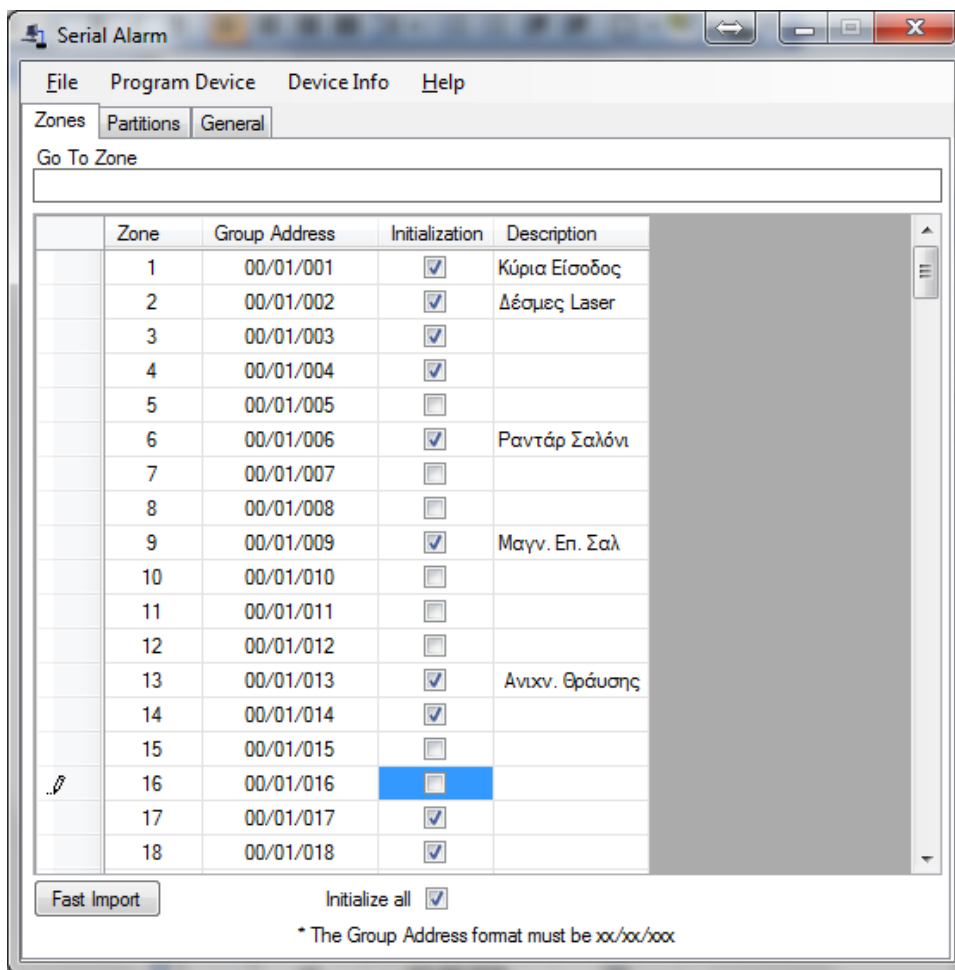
Serial Alarm

File Program Device Device Info Help

Zones Partitions General

Go To Zone

| Zone | Group Address | Initialization | Description |
|---|---|---|---|
| 1 | 00/01/001 | ☑ | Κύρια Είσοδος |
| 2 | 00/01/002 | ☑ | Δέσμες Laser |
| 3 | 00/01/003 | ☑ | |
| 4 | 00/01/004 | ☑ | |
| 5 | 00/01/005 | ☐ | |
| 6 | 00/01/006 | ☑ | Ραντάρ Σαλόνι |
| 7 | 00/01/007 | ☐ | |
| 8 | 00/01/008 | ☐ | |
| 9 | 00/01/009 | ☑ | Μαγν. Επ. Σαλ |
| 10 | 00/01/010 | ☐ | |
| 11 | 00/01/011 | ☐ | |
| 12 | 00/01/012 | ☐ | |
| 13 | 00/01/013 | ☑ | Ανιχν. Θράυσης |
| 14 | 00/01/014 | ☑ | |
| 15 | 00/01/015 | ☐ | |
| 16 | 00/01/016 | ☐ | |
| 17 | 00/01/017 | ☑ | |
| 18 | 00/01/018 | ☑ | |

Fast Import

Initialize all ☑

* The Group Address format must be xx/xx/xxx